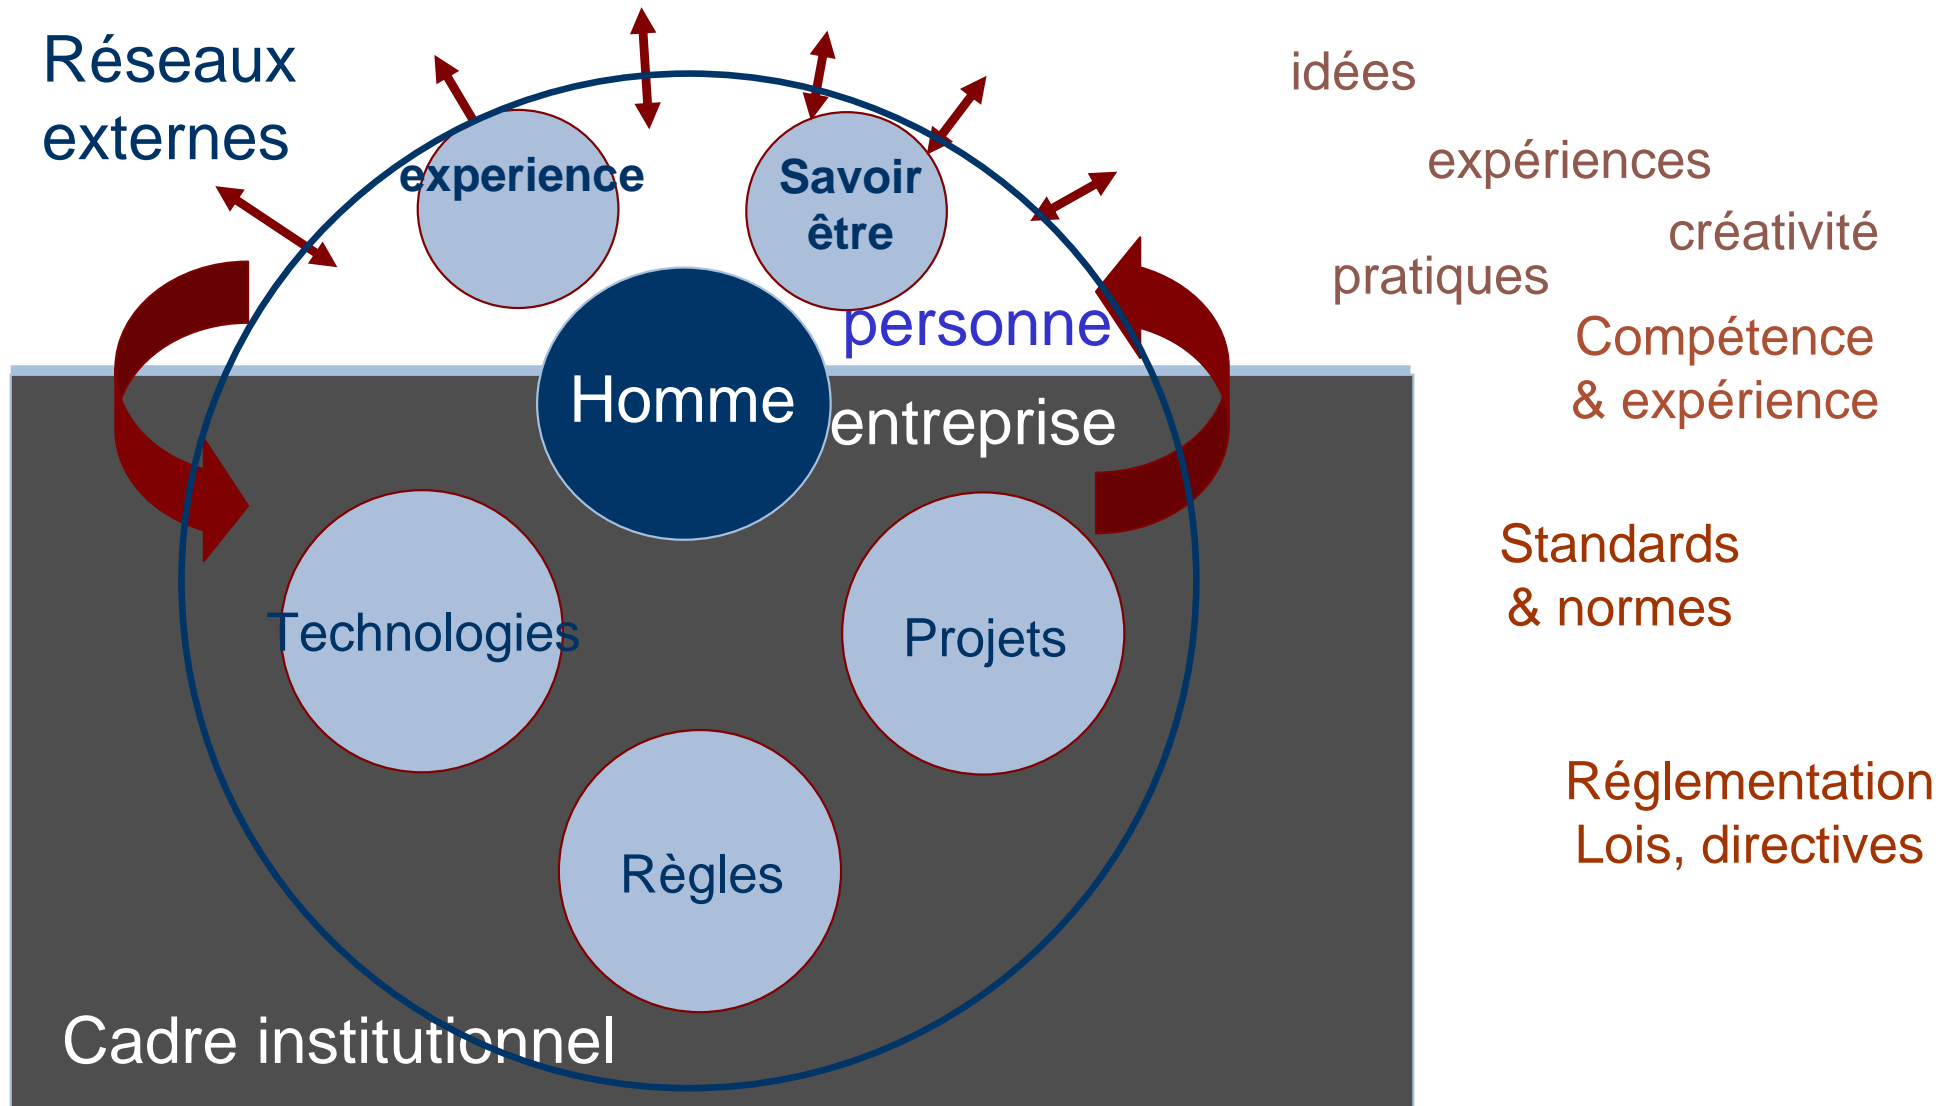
Réseaux externes

experience

Savoir être

personne

Homme

entreprise

Technologies

Projets

Règles

Cadre institutionnel

idées

expériences

créativité

pratiques

Compétence & expérience

Standards & normes

Réglementation Lois, directives